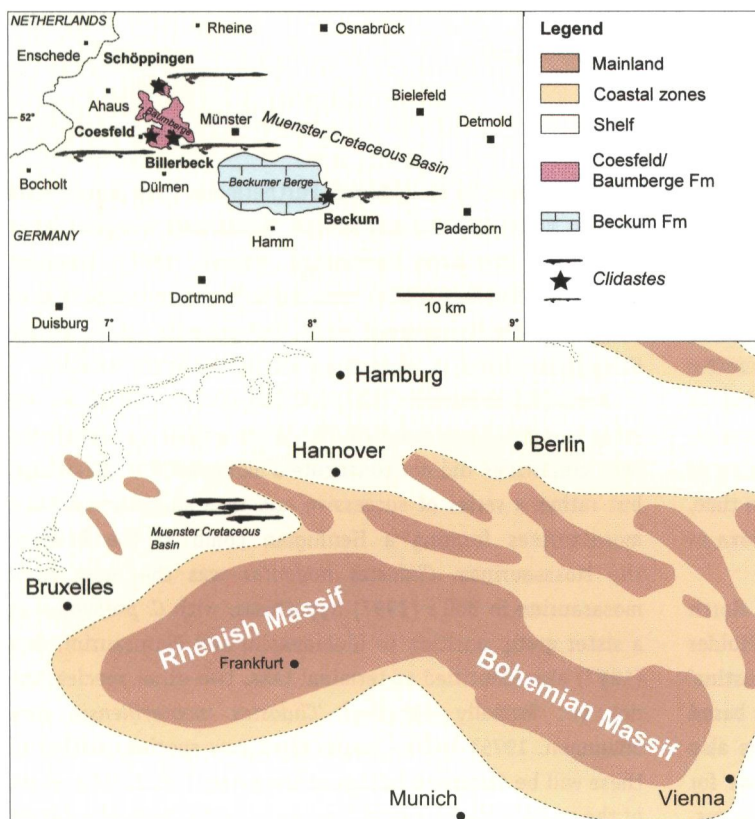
NETHERLANDS

Rheine

Osnabrück

Enschede

Schöppingen

Ahaus

52°

Coesfeld

Baumberge

Münster

Muenster Cretaceous Basin

Bielefeld

Detmold

Billerbeck

Bocholt

Dülmen

Beckumer Berge

Beckum

Paderborn

GERMANY

Hamm

Dortmund

10 km

Duisburg

7°

8°

9°

Legend

Mainland

Coastal zones

Shelf

Coesfeld/ Baumberge Fm

Beckum Fm

Clidastes

Hamburg

Hannover

Berlin

Muenster Cretaceous Basin

Bruxelles

Rhenish Massif

Frankfurt

Bohemian Massif

Munich

Vienna